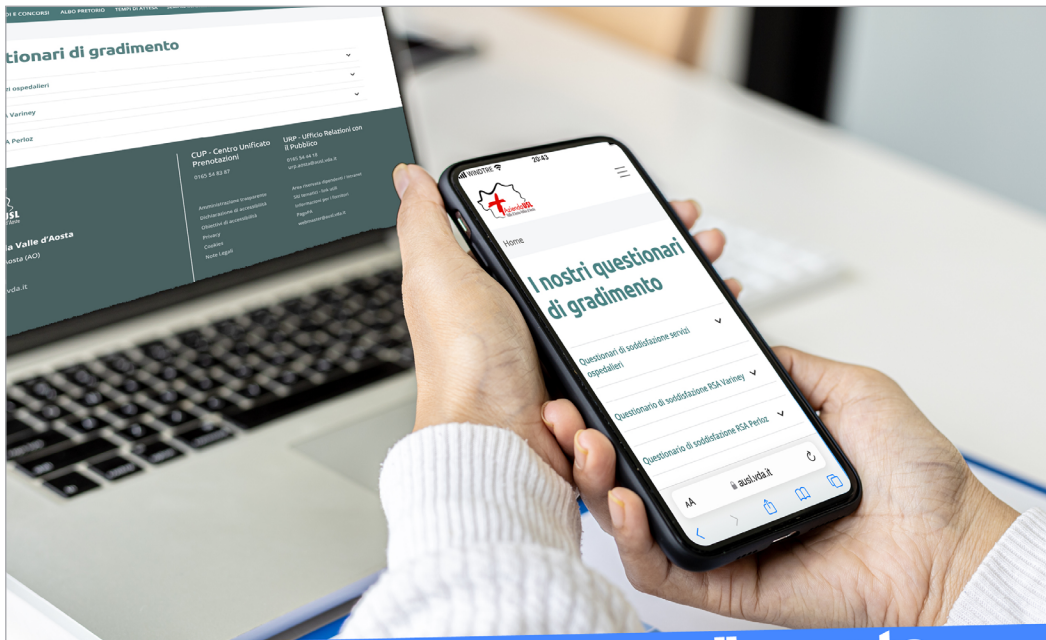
DI E CONCORSI ALBO PRETORIO TEMPI DI ATTESA

stionari di gradimento

zi ospedalieri

A Varney

A Perloz

CUP - Centro Unificato Prenotazioni
0165 54 83 87

URP - Ufficio Relazioni con il Pubblico
0165 54 44 18
urp.aosta@ausl.vda.it

Amministrazione trasparente
Dichiarazione di accessibilità
Obiettivi di accessibilità
Privacy
Cookies
Note Legali

Area riservata dipendenti / stampa
Siti tematici / link utili
Informazioni per i fornitori
PagoPA
webmaster@ausl.vda.it

USL

a Valle d'Aosta
Aosta (AO)

vda.it

WINDTRE 20:43

AziendaUSL Valle d'Aosta

Home

I nostri questionari di gradimento

Questionari di soddisfazione servizi ospedalieri

Questionario di soddisfazione RSA Varney

Questionario di soddisfazione RSA Perloz

AA ausl.vda.it